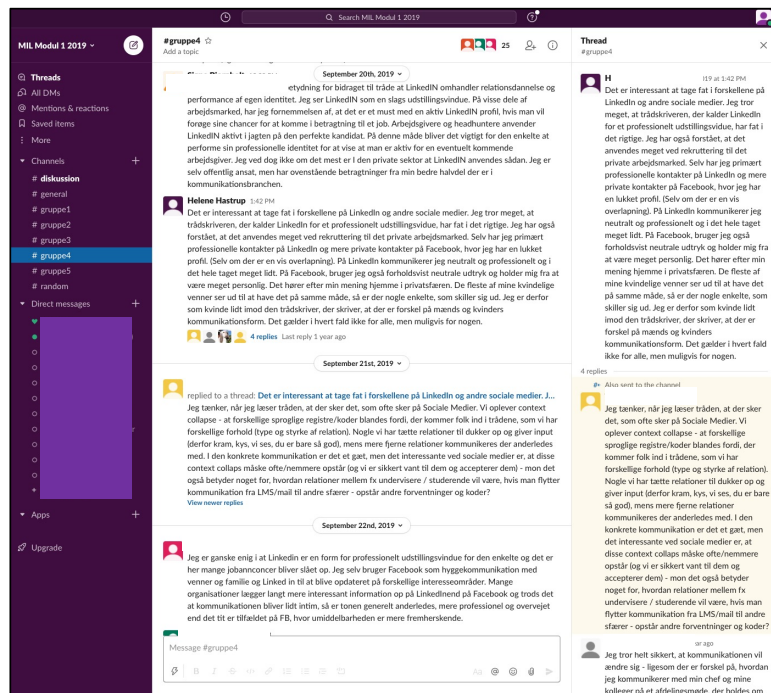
Search MIL Modul 1 2019

MIL Modul 1 2019

Threads
All DMs
Mentions & reactions
Saved items
More

Channels
# diskussion
# general
# gruppe1
# gruppe2
# gruppe3
# gruppe4
# gruppe5
# random

Direct messages

Apps

Upgrade

#gruppe4
Add a topic
25

September 20th, 2019

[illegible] etydning for bidraget til tråde at LinkedIN omhandler relationsdannelse og performance af egen identitet. Jeg ser LinkedIN som en slags udstillingsvindue. På visse dele af arbejdsmarked, har jeg fornemmelsen af, at det er et must med en aktiv LinkedIN profil, hvis man vil forøge sine chancer for at komme i betragtning til et job. Arbejdsgivere og headhuntere anvender LinkedIN aktivt i jagten på den perfekte kandidat. På denne måde bliver det vigtigt for den enkelte at performe sin professionelle identitet for at vise at man er aktiv for en eventuelt kommende arbejdsgiver. Jeg ved dog ikke om det mest er I den private sektor at LinkedIN anvendes sådan. Jeg er selv offentlig ansat, men har ovenstående betragtninger fra min bedre halvdel der er i kommunikationsbranchen.

Helene Hastrup 1:42 PM
Det er interessant at tage fat i forskellene på LinkedIn og andre sociale medier. Jeg tror meget, at trådskriveren, der kalder LinkedIn for et professionelt udstillingsvindue, har fat i det rigtige. Jeg har også forstået, at det anvendes meget ved rekruttering til det private arbejdsmarked. Selv har jeg primært professionelle kontakter på LinkedIn og mere private kontakter på Facebook, hvor jeg har en lukket profil. (Selv om der er en vis overlapning). På LinkedIn kommunikerer jeg neutralt og professionelt og i det hele taget meget lidt. På Facebook, bruger jeg også forholdsvist neutrale udtryk og holder mig fra at være meget personlig. Det hører efter min mening hjemme i privatsfæren. De fleste af mine kvindelige venner ser ud til at have det på samme måde, så er der nogle enkelte, som skiller sig ud. Jeg er derfor som kvinde lidt imod den trådskriver, der skriver, at der er forskel på mænds og kvinders kommunikationsform. Det gælder i hvert fald ikke for alle, men muligvis for nogen.
4 replies Last reply 1 year ago

September 21st, 2019

replied to a thread: Det er interessant at tage fat i forskellene på LinkedIn og andre sociale medier. J...
Jeg tænker, når jeg læser tråden, at der sker det, som ofte sker på Sociale Medier. Vi oplever context collapse - at forskellige sproglige registre/koder blandes fordi, der kommer folk ind i trådene, som vi har forskellige forhold (type og styrke af relation). Nogle vi har tætte relationer til dukker op og giver input (derfor kram, kys, vi ses, du er bare så god), mens mere fjerne relationer kommunikeres der anderledes med. I den konkrete kommunikation er det et gæt, men det interessante ved sociale medier er, at disse context collaps måske ofte/nemmere opstår (og vi er sikkert vant til dem og accepterer dem) - mon det også betyder noget for, hvordan relationer mellem fx undervisere / studerende vil være, hvis man flytter kommunikation fra LMS/mail til andre sfærer - opstår andre forventninger og koder?
View newer replies

September 22nd, 2019

Jeg er ganske enig i at Linkedin er en form for professionelt udstillingsvindue for den enkelte og det er her mange jobannoncer bliver slået op. Jeg selv bruger Facebook som hyggekommunikation med venner og familie og Linked in til at blive opdateret på forskellige interesseområder. Mange organisationer lægger langt mere interessant information op på LinkedInend på Facebook og trods det at kommunikationen bliver lidt intim, så er tonen generelt anderledes, mere professionel og overvejet end det tit er tilfældet på FB, hvor umiddelbarheden er mere fremherskende.

Message #gruppe4

Thread
#gruppe4

H l19 at 1:42 PM
Det er interessant at tage fat i forskellene på LinkedIn og andre sociale medier. Jeg tror meget, at trådskriveren, der kalder LinkedIn for et professionelt udstillingsvindue, har fat i det rigtige. Jeg har også forstået, at det anvendes meget ved rekruttering til det private arbejdsmarked. Selv har jeg primært professionelle kontakter på LinkedIn og mere private kontakter på Facebook, hvor jeg har en lukket profil. (Selv om der er en vis overlapning). På LinkedIn kommunikerer jeg neutralt og professionelt og i det hele taget meget lidt. På Facebook, bruger jeg også forholdsvist neutrale udtryk og holder mig fra at være meget personlig. Det hører efter min mening hjemme i privatsfæren. De fleste af mine kvindelige venner ser ud til at have det på samme måde, så er der nogle enkelte, som skiller sig ud. Jeg er derfor som kvinde lidt imod den trådskriver, der skriver, at der er forskel på mænds og kvinders kommunikationsform. Det gælder i hvert fald ikke for alle, men muligvis for nogen.

4 replies
Also sent to the channel
Jeg tænker, når jeg læser tråden, at der sker det, som ofte sker på Sociale Medier. Vi oplever context collapse - at forskellige sproglige registre/koder blandes fordi, der kommer folk ind i trådene, som vi har forskellige forhold (type og styrke af relation). Nogle vi har tætte relationer til dukker op og giver input (derfor kram, kys, vi ses, du er bare så god), mens mere fjerne relationer kommunikeres der anderledes med. I den konkrete kommunikation er det et gæt, men det interessante ved sociale medier er, at disse context collaps måske ofte/nemmere opstår (og vi er sikkert vant til dem og accepterer dem) - mon det også betyder noget for, hvordan relationer mellem fx undervisere / studerende vil være, hvis man flytter kommunikation fra LMS/mail til andre sfærer - opstår andre forventninger og koder?

ur ago
Jeg tror helt sikkert, at kommunikationen vil ændre sig - ligesom der er forskel på, hvordan jeg kommunikerer med min chef og mine kolleger på et afdelingsmøde, der holdes om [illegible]